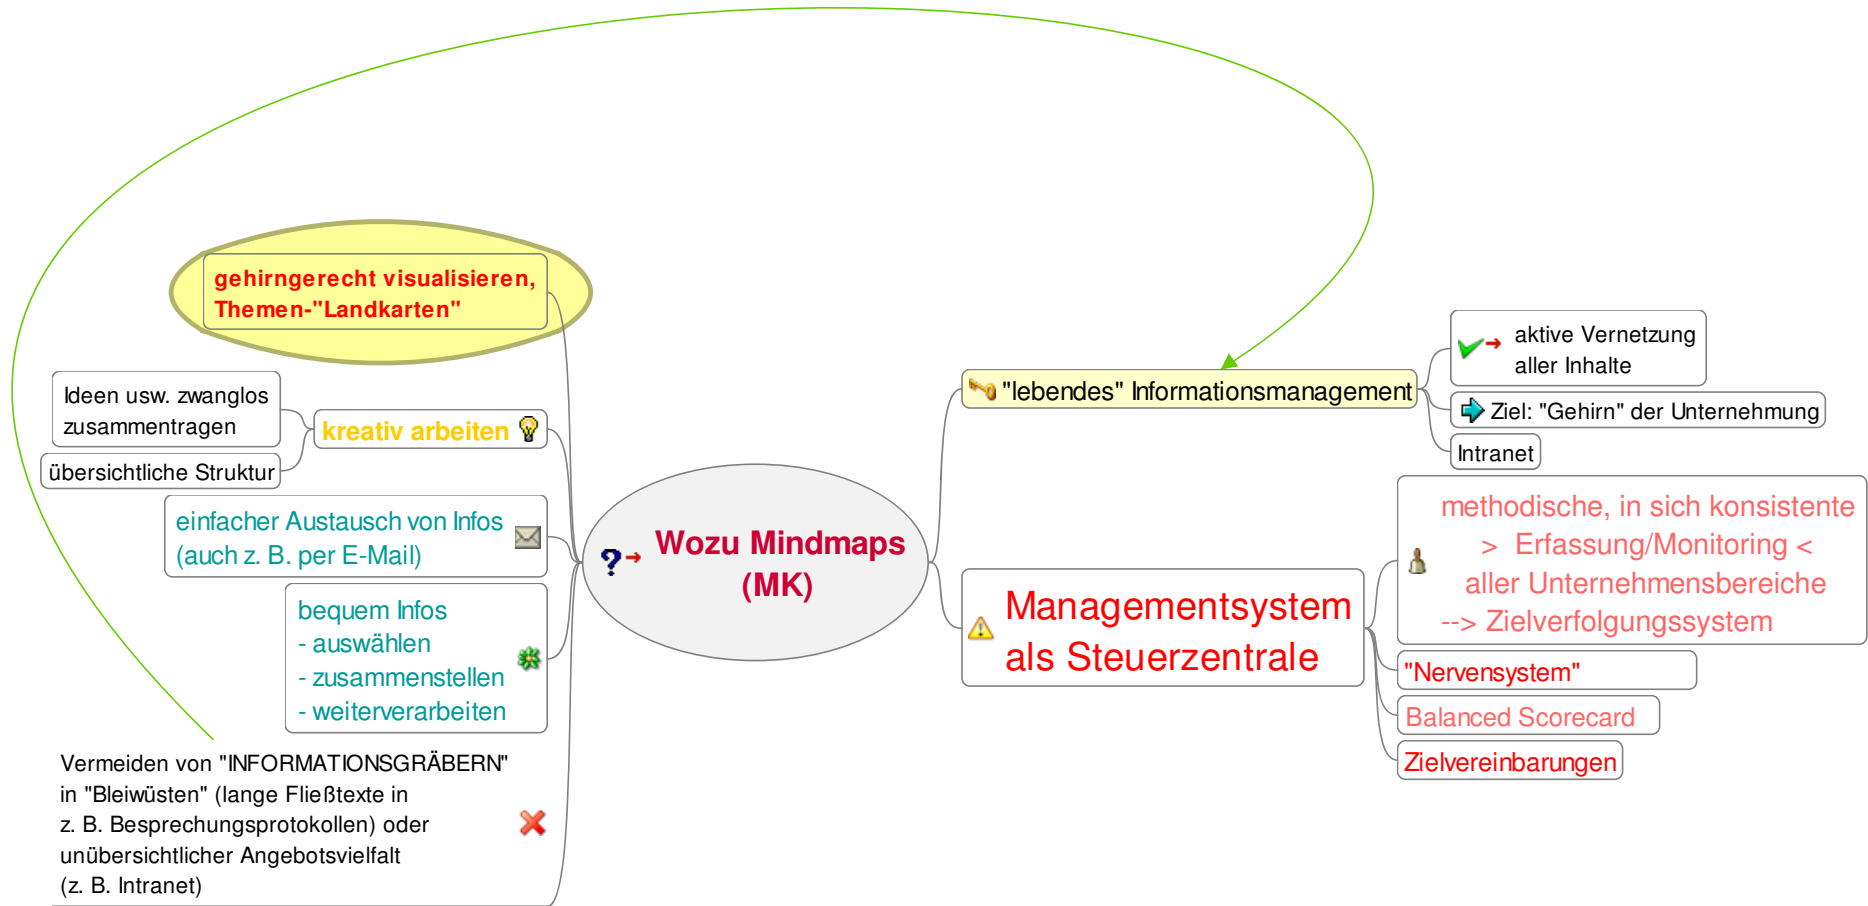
Wozu Mindmaps (MK)

gehirngerecht visualisieren, Themen-"Landkarten"

kreativ arbeiten

Ideen usw. zwanglos zusammentragen

übersichtliche Struktur

einfacher Austausch von Infos (auch z. B. per E-Mail)

bequem Infos
- auswählen
- zusammenstellen
- weiterverarbeiten

Vermeiden von "INFORMATIONSGRÄBERN" in "Bleiwüsten" (lange Fließtexte in z. B. Besprechungsprotokollen) oder unübersichtlicher Angebotsvielfalt (z. B. Intranet)

"lebendes" Informationsmanagement

aktive Vernetzung aller Inhalte

Ziel: "Gehirn" der Unternehmung

Intranet

Managementsystem als Steuerzentrale

methodische, in sich konsistente > Erfassung/Monitoring < aller Unternehmensbereiche --> Zielverfolgungssystem

"Nervensystem"

Balanced Scorecard

Zielvereinbarungen